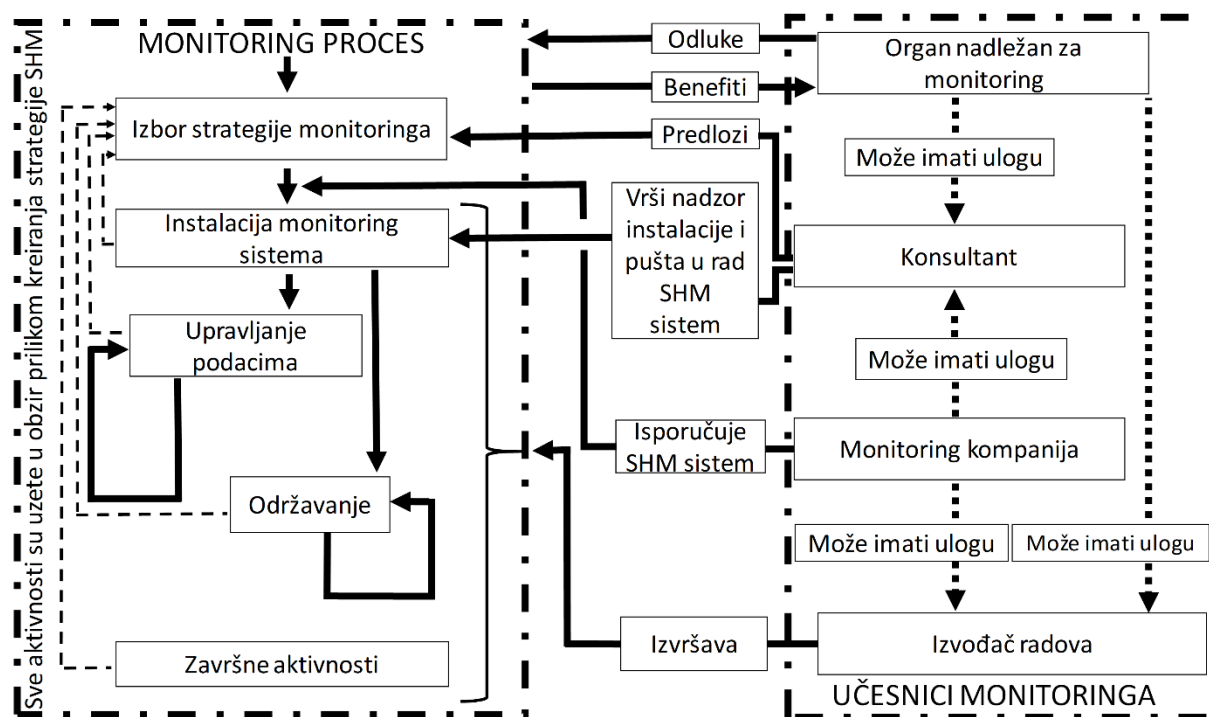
Sve aktivnosti su uzete u obzir prilikom kreiranja strategije SHM

MONITORING PROCES

Izbor strategije monitoringa

Instalacija monitoring sistema

Upravljanje podacima

Održavanje

Završne aktivnosti

Odluke

Benefiti

Predlozi

Vrši nadzor instalacije i pušta u rad SHM sistem

Isporučuje SHM sistem

Izvršava

Organ nadležan za monitoring

Može imati ulogu

Konsultant

Može imati ulogu

Monitoring kompanija

Može imati ulogu

Može imati ulogu

Izvođač radova

UČESNICI MONITORINGA